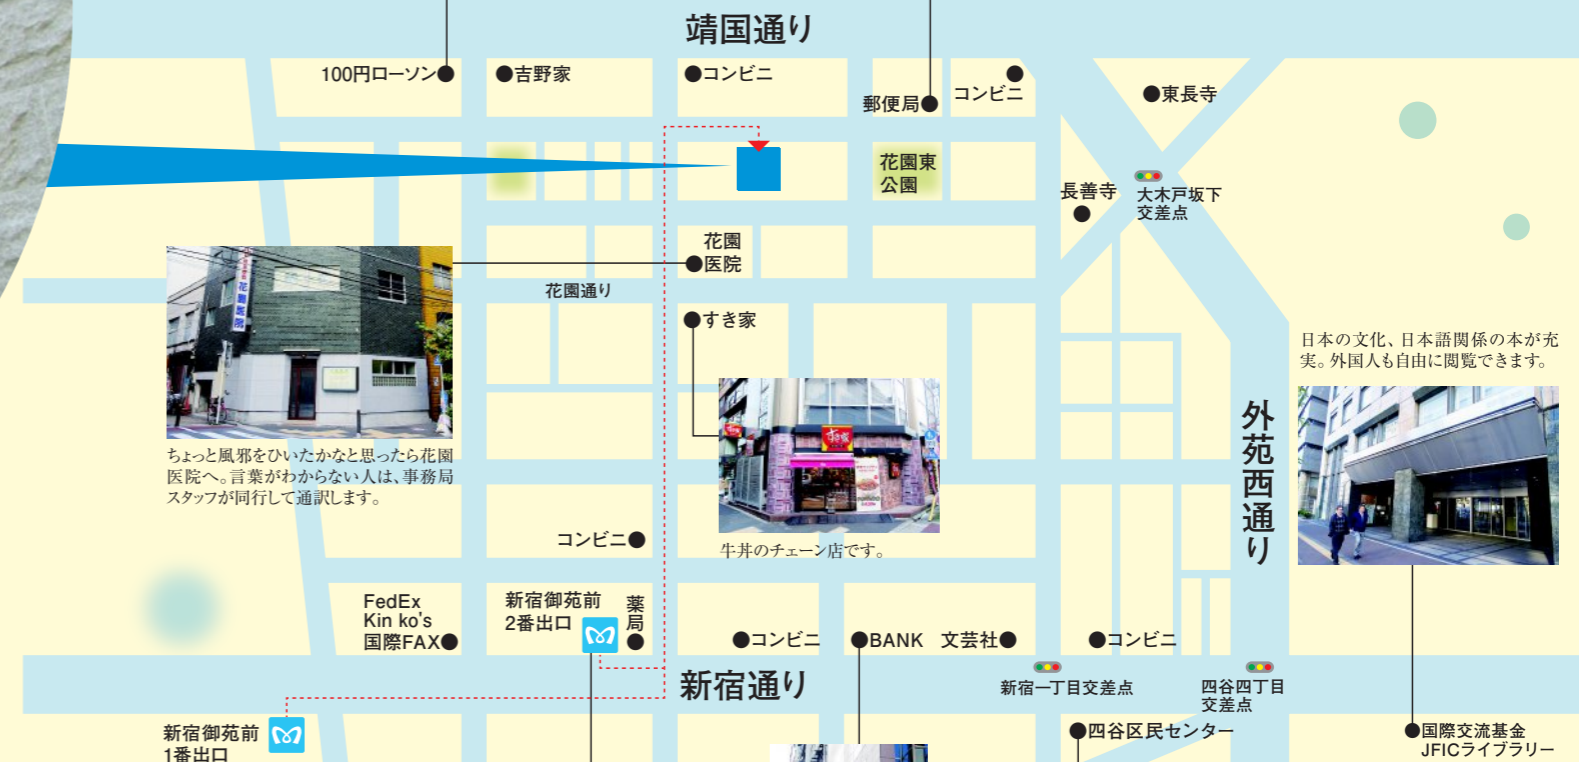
靖国通り

100円ローソン
吉野家
コンビニ
郵便局
コンビニ
東長寺
花園東公園
長善寺
大木戸坂下交差点
花園医院
花園通り
すき家

ちょっと風邪をひいたかなと思ったら花園医院へ。言葉がわからない人は、事務局スタッフが同行して通訳します。

日本の文化、日本語関係の本が充実。外国人も自由に閲覧できます。

外苑西通り

牛丼のチェーン店です。

コンビニ
FedEx Kin ko's 国際FAX
新宿御苑前2番出口
薬局
コンビニ
BANK
文芸社
コンビニ
新宿通り
新宿一丁目交差点
四谷四丁目交差点
新宿御苑前1番出口
四谷区民センター
国際交流基金 JFICライブラリー